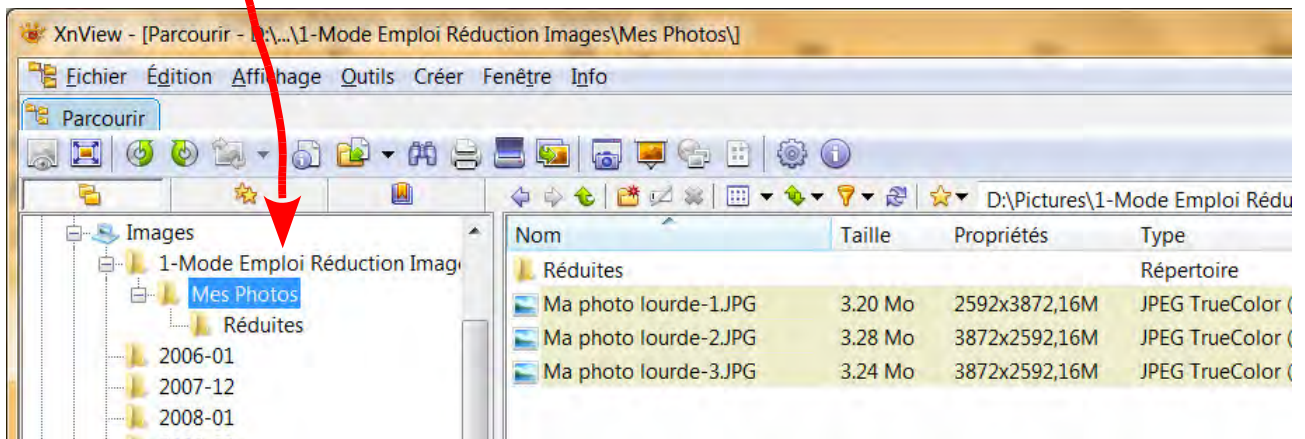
XnView - [Parcourir - D:\...\1-Mode Emploi Réduction Images\Mes Photos\]

Fichier Édition Affichage Outils Créer Fenêtre Info

Parcourir

D:\Pictures\1-Mode Emploi Rédu

Images
1-Mode Emploi Réduction Imag
Mes Photos
Réduites
2006-01
2007-12
2008-01

| Nom | Taille | Propriétés | Type |
|---|---|---|---|
| Réduites | | | Répertoire |
| Ma photo lourde-1.JPG | 3.20 Mo | 2592x3872,16M | JPEG TrueColor ( |
| Ma photo lourde-2.JPG | 3.28 Mo | 3872x2592,16M | JPEG TrueColor ( |
| Ma photo lourde-3.JPG | 3.24 Mo | 3872x2592,16M | JPEG TrueColor ( |